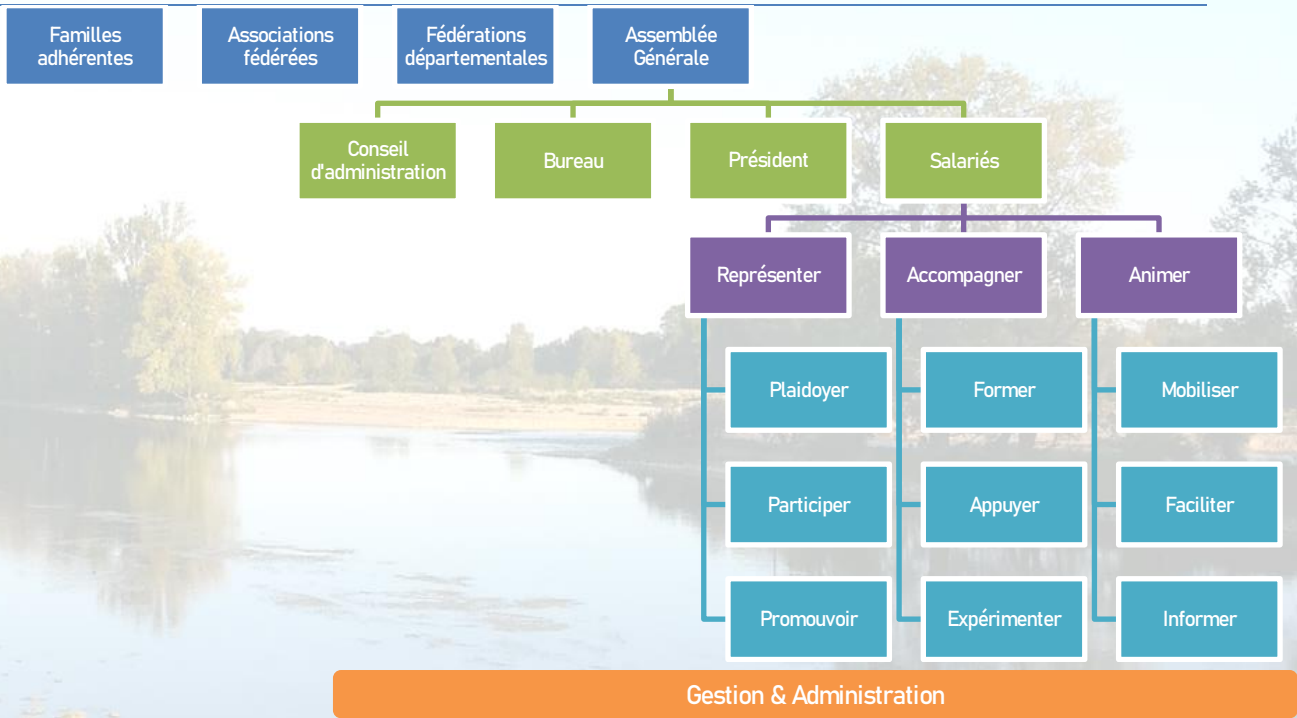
Familles adhérentes

Associations fédérées

Fédérations départementales

Assemblée Générale

Conseil d'administration

Bureau

Président

Salariés

Représenter

Accompagner

Animer

Plaidoyer

Participer

Promouvoir

Former

Appuyer

Expérimenter

Mobiliser

Faciliter

Informer

Gestion & Administration